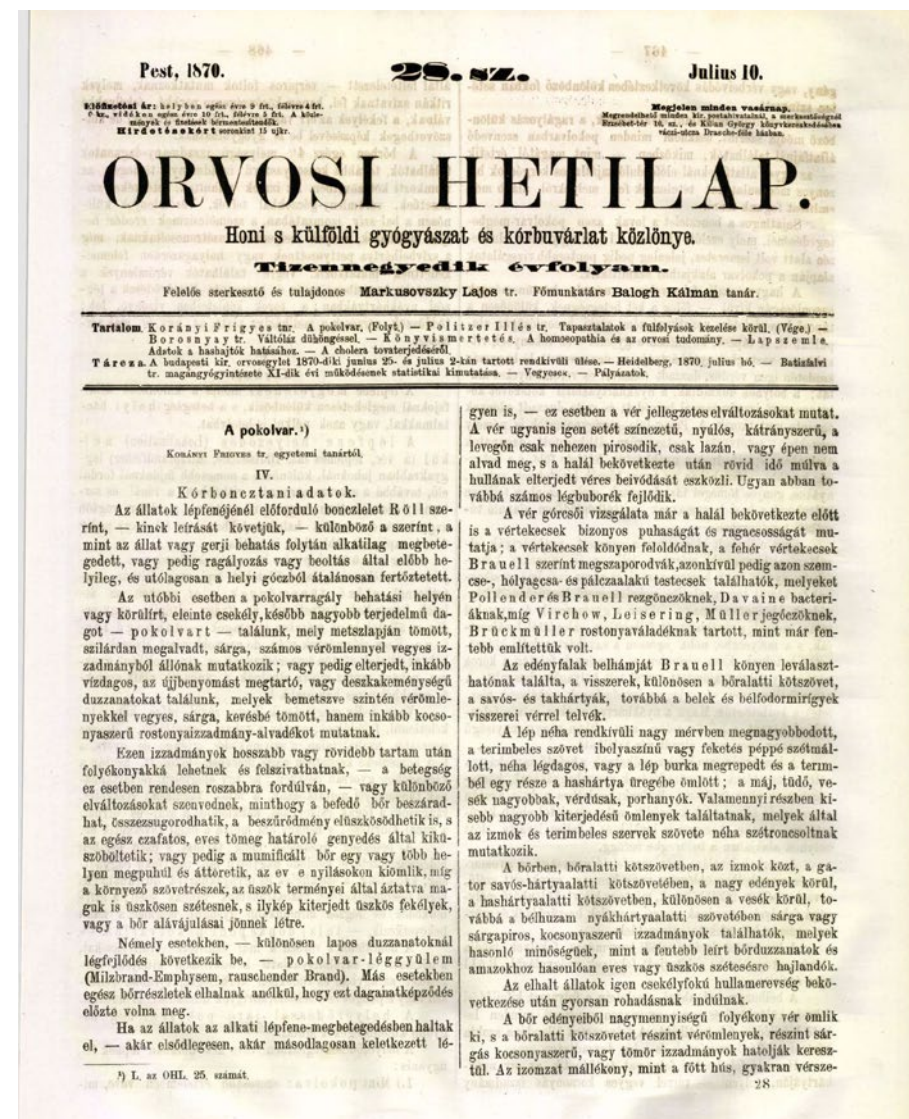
Pest, 1870. 28. sz. Julius 10.

Előfizetési ár: helyben egész évre 9 frt., félévre 4 frt. 0 kr., vidéken egész évre 10 frt., félévre 5 frt. A külemények és fizetések bérmentesítendők. Hirdetésekért soronkint 15 ujkr.

Megjelen minden vasárnap. Megrendelhető minden kir. postahivatalnál, a szerkesztőségnél Erzsébet-tér 16. sz., és Kilián György könyvkereskedésében váczi-utcza Drasche-féle házban.

ORVOSI HETILAP.

Honi s külföldi gyógyászat és kórbuvárlat közlönye.

Tizennegyedik évfolyam.

Felelős szerkesztő és tulajdonos Markusovszky Lajos tr. Főmunkatárs Balogh Kálmán tanár.

Tartalom. Korányi Frigyes tnr. A pokolvar. (Folyt.) — Politzer Illés tr. Tapasztalatok a fülfolyások kezelése körül. (Vége.) — Boros nyay tr. Váltóláz dühöngéssel. — Könyvismertetés. A homoeopathia és az orvosi tudomány. — Lapszemle. Adatok a hashajtók hatásához. — A cholera tovaterjedéséről.
Tárcza. A budapesti kir. orvosegylet 1870-diki junius 25- és julius 2-kán tartott rendkívüli ülése. — Heidelberg, 1870. julius hó. — Batizfalvi tr. magángyógyintézete XI-dik évi működésének statistikai kimutatása. — Vegyesek. — Pályázatok.

A pokolvar.¹)

Korányi Frigyes tr. egyetemi tanártól.

IV.

Kórbonc ztani adatok.

Az állatok lépfenéjénél előforduló bonczlelet Röll szerint, — kinek leírását követjük, — különböző a szerint, a mint az állat vagy gerji behatás folytán alkatilag megbetegedett, vagy pedig ragályozás vagy beoltás által előbb helyileg, és utólagosan a helyi góczból átalánosan fertőztetett.

Az utóbbi esetben a pokolvarragály behatási helyén vagy körülírt, eleinte csekély, később nagyobb terjedelmű dagot — pokolvart — találunk, mely metszlapján tömött, szilárdan megalvadt, sárga, számos vérömlennyel vegyes izzadmányból állónak mutatkozik; vagy pedig elterjedt, inkább vízdagos, az ujjbenyomást megtartó, vagy deszkakeménységű duzzanatokat találunk, melyek bemetszve szintén vérömlenyekkel vegyes, sárga, kevésbé tömött, hanem inkább kocsonyaszerű rostonyaizzadmány-alvadékot mutatnak.

Ezen izzadmányok hosszabb vagy rövidebb tartam után folyékonyakká lehetnek és felszivathatnak, — a betegség ez esetben rendesen roszabbra fordulván, — vagy különböző elváltozásokat szenvednek, minthogy a befedő bőr beszáradhat, összeszugorodhatik, a beszűrődmény elüszkösödhetik is, s az egész czafatos, eves tömeg határoló genyedés által kiküszöböltetik; vagy pedig a mumificált bőr egy vagy több helyen megpuhúl és áttöretik, az ev e nyilásokon kiömlik, míg a környező szövetrészek, az üszök terményei által áztatva maguk is üszkösen szétesnek, s ilykép kiterjedt üszkös fekélyek, vagy a bőr alávájulásai jönnek létre.

Némely esetekben, — különösen lapos duzzanatoknál légfejlődés következik be, — pokolvar-léggyülem (Milzbrand-Emphysem, rauschender Brand). Más esetekben egész bőrrészletek elhalnak anélkül, hogy ezt daganatképződés előzte volna meg.

Ha az állatok az alkati lépfene-megbetegedésben haltak el, — akár elsődlegesen, akár másodlagosan keletkezett lé-

¹) L. az OHL. 25. számát.

gyen is, — ez esetben a vér jellegzetes elváltozásokat mutat. A vér ugyanis igen sötét színezetű, nyúlós, kátrányszerű, a levegőn csak nehezen pirosodik, csak lazán, vagy épen nem alvad meg, s a halál bekövetkezte után rövid idő múlva a hullának elterjedt véres beivódását eszközli. Ugyan abban továbbá számos légbuborék fejlődik.

A vér górcsői vizsgálata már a halál bekövetkezte előtt is a vértekecsek bizonyos puhaságát és ragacsosságát mutatja; a vértekecsek könyen feloldódnak, a fehér vértekecsek Brauell szerint megszaporodvák, azonkívül pedig azon szemcse-, hólyagcsa- és pálczaalakú testecsek találhatók, melyeket Pollender és Brauell rezgőnczöknek, Davaine bacteriáknak, míg Virchow, Leisering, Müller jegeczöknek, Brückmüller rostonyaválad ékn ak tartott, mint már fentebb említettük volt.

Az edényfalak belhámját Brauell könyen leválasztthatónak találta, a visszerek, különösen a bőralatti kötszövet, a savós- és takhártyák, továbbá a belek és bélfodormirigyek visszerei vérrel telvék.

A lép néha rendkívüli nagy mérvben megnagyobbodott, a terimbeles szövet ibolyaszínű vagy feketés péppé szétmállott, néha légdagos, vagy a lép burka megrepedt és a terimbél egy része a hashártya üregébe ömlött; a máj, tüdő, vesék nagyobbak, vérdúsak, porhanyók. Valamennyi részben kisebb nagyobb kiterjedésű ömlenyek találtatnak, melyek által az izmok és terimbeles szervek szövete néha szétroncsoltnak mutatkozik.

A bőrben, bőralatti kötszövetben, az izmok közt, a gátor savós-hártyaalatti kötszövetében, a nagy edények körül, a hashártyaalatti kötszövetben, különösen a vesék körül, továbbá a bélhuzam nyákhártyaalatti szövetében sárga vagy sárgapiros, kocsonyaszerű izzadmányok találhatók, melyek hasonló minőségűek, mint a fentebb leírt bőrduzzanatok és amazokhoz hasonlóan eves vagy üszkös szétesésre hajlandók.

Az elhalt állatok igen csekélyfokú hullamerevség bekövetkezése után gyorsan rohadásnak indulnak.

A bőr edényeiből nagymennyiségű folyékony vér ömlik ki, s a bőralatti kötszövetet részint vérömlenyek, részint sárgás kocsonyaszerű, vagy tömör izzadmányok hatolják keresztül. Az izomzat mállékony, mint a főtt hús, gyakran vérsze-

28